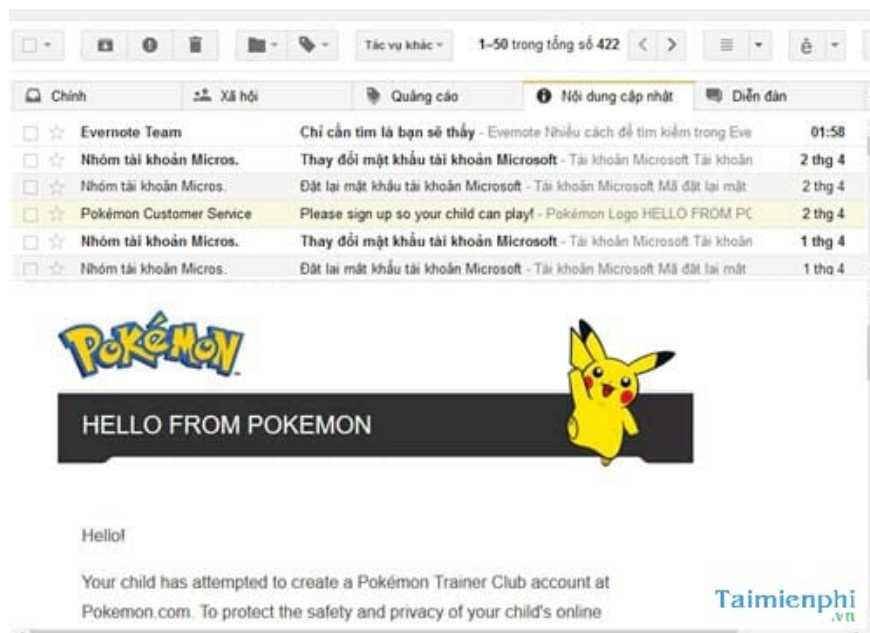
Tác vụ khác 1–50 trong tổng số 422

ê

Chính | Xã hội | Quảng cáo | Nội dung cập nhật | Diễn đàn

| | | |
|---|---|---|
| Evernote Team | Chỉ cần tìm là bạn sẽ thấy - Evernote Nhiều cách để tìm kiếm trong Eve | 01:58 |
| Nhóm tài khoản Micros. | Thay đổi mật khẩu tài khoản Microsoft - Tài khoản Microsoft Tài khoản | 2 thg 4 |
| Nhóm tài khoản Micros. | Đặt lại mật khẩu tài khoản Microsoft - Tài khoản Microsoft Mã đặt lại mật | 2 thg 4 |
| Pokémon Customer Service | Please sign up so your child can play! - Pokémon Logo HELLO FROM PC | 2 thg 4 |
| Nhóm tài khoản Micros. | Thay đổi mật khẩu tài khoản Microsoft - Tài khoản Microsoft Tài khoản | 1 thg 4 |
| Nhóm tài khoản Micros. | Đặt lại mật khẩu tài khoản Microsoft - Tài khoản Microsoft Mã đặt lại mật | 1 thg 4 |

POKéMON

HELLO FROM POKEMON

Hello!

Your child has attempted to create a Pokémon Trainer Club account at Pokemon.com. To protect the safety and privacy of your child's online

Taimienphi .vn